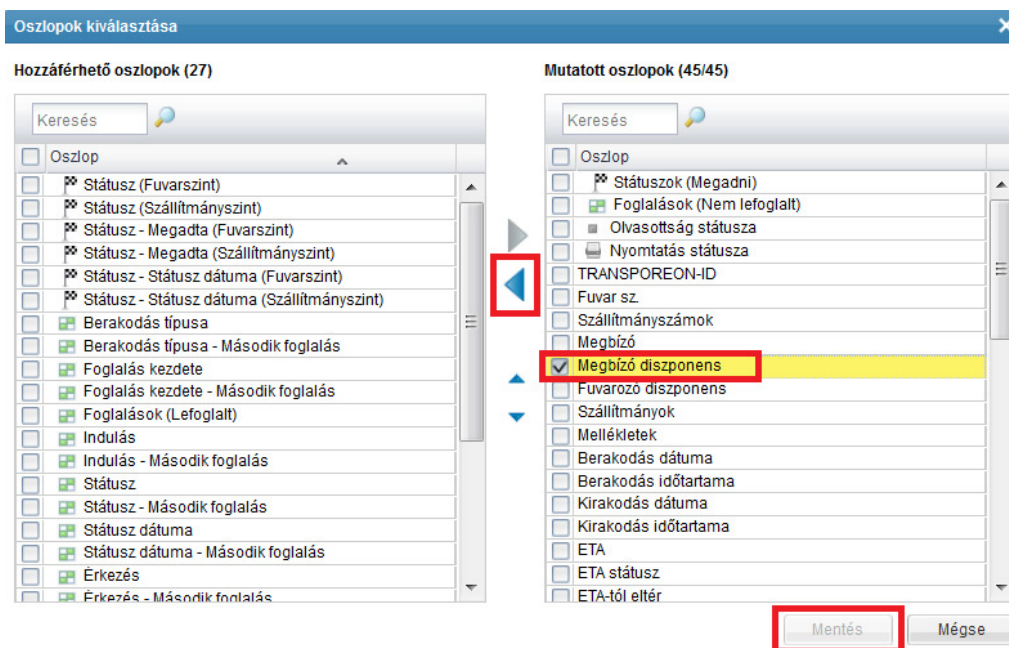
Oszlopok kiválasztása

Hozzáférhető oszlopok (27)

Keresés

Oszlop

Státusz (Fuvarszint)
Státusz (Szállítmányszint)
Státusz - Megadta (Fuvarszint)
Státusz - Megadta (Szállítmányszint)
Státusz - Státusz dátuma (Fuvarszint)
Státusz - Státusz dátuma (Szállítmányszint)
Berakodás típusa
Berakodás típusa - Második foglalás
Foglalás kezdete
Foglalás kezdete - Második foglalás
Foglalások (Lefoglalt)
Indulás
Indulás - Második foglalás
Státusz
Státusz - Második foglalás
Státusz dátuma
Státusz dátuma - Második foglalás
Érkezés
Érkezés - Második foglalás

Mutatott oszlopok (45/45)

Keresés

Oszlop

Státuszok (Megadni)
Foglalások (Nem lefoglalt)
Olvasottság státusza
Nyomtatás státusza
TRANSPOREON-ID
Fuvar sz.
Szállítmányszámok
Megbízó
Megbízó diszponens
Fuvarozó diszponens
Szállítmányok
Mellékletek
Berakodás dátuma
Berakodás időtartama
Kirakodás dátuma
Kirakodás időtartama
ETA
ETA státusz
ETA-tól eltér

Mentés
Mégse